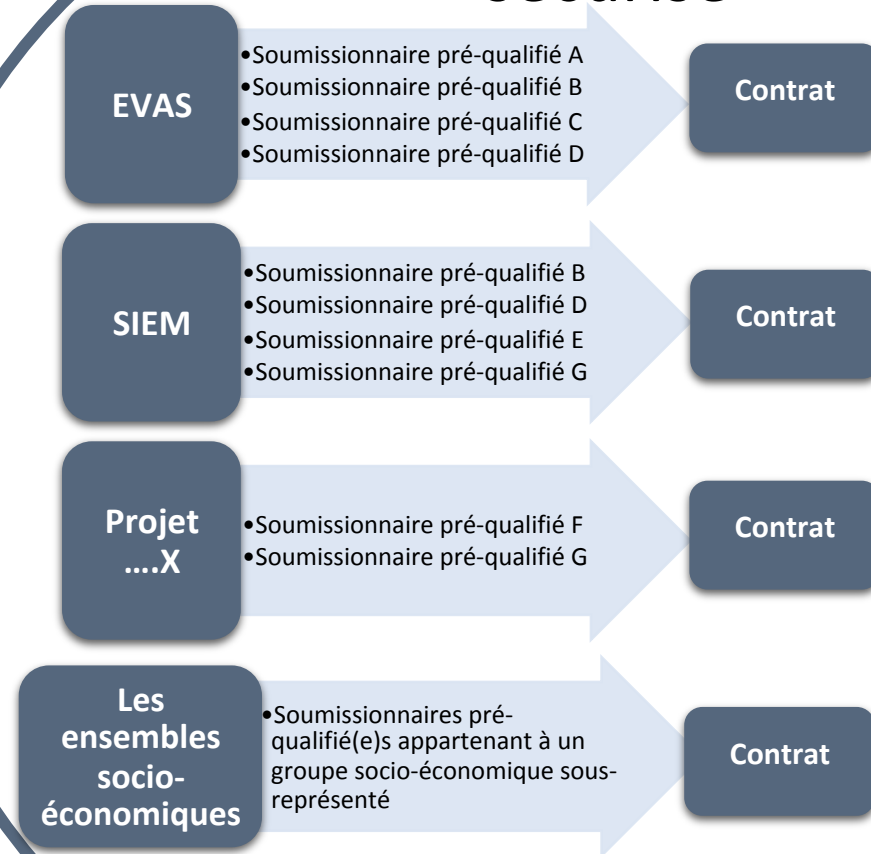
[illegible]

EVAS

•Soumissionnaire pré-qualifié A
•Soumissionnaire pré-qualifié B
•Soumissionnaire pré-qualifié C
•Soumissionnaire pré-qualifié D

Contrat

SIEM

•Soumissionnaire pré-qualifié B
•Soumissionnaire pré-qualifié D
•Soumissionnaire pré-qualifié E
•Soumissionnaire pré-qualifié G

Contrat

Projet ….X

•Soumissionnaire pré-qualifié F
•Soumissionnaire pré-qualifié G

Contrat

Les ensembles socio-économiques

•Soumissionnaires pré-qualifié(e)s appartenant à un groupe socio-économique sous-représenté

Contrat